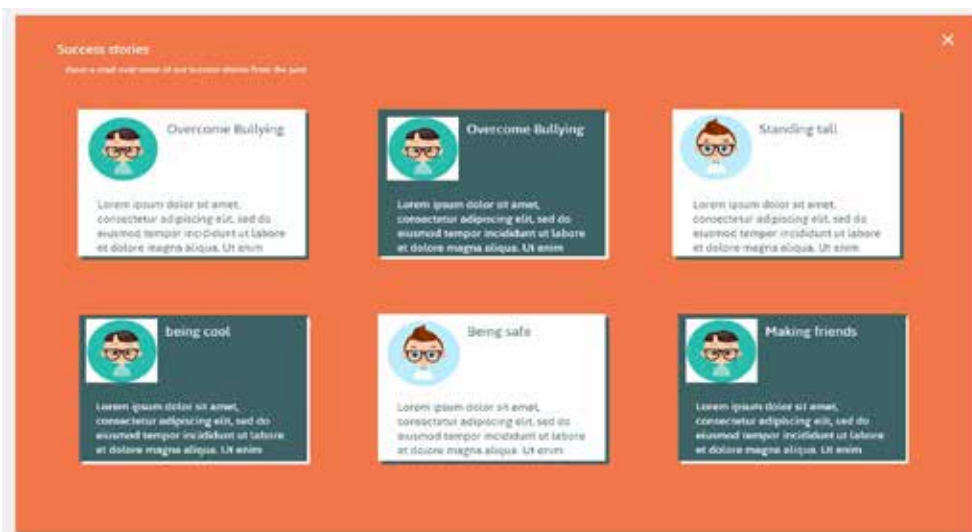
Success stories

Have a read over some of our success stories from the past

×

Overcome Bullying

Lorem ipsum dolor sit amet, consectetur adipiscing elit, sed do eiusmod tempor incididunt ut labore et dolore magna aliqua. Ut enim

Overcome Bullying

Lorem ipsum dolor sit amet, consectetur adipiscing elit, sed do eiusmod tempor incididunt ut labore et dolore magna aliqua. Ut enim

Standing tall

Lorem ipsum dolor sit amet, consectetur adipiscing elit, sed do eiusmod tempor incididunt ut labore et dolore magna aliqua. Ut enim

being cool

Lorem ipsum dolor sit amet, consectetur adipiscing elit, sed do eiusmod tempor incididunt ut labore et dolore magna aliqua. Ut enim

Being safe

Lorem ipsum dolor sit amet, consectetur adipiscing elit, sed do eiusmod tempor incididunt ut labore et dolore magna aliqua. Ut enim

Making friends

Lorem ipsum dolor sit amet, consectetur adipiscing elit, sed do eiusmod tempor incididunt ut labore et dolore magna aliqua. Ut enim